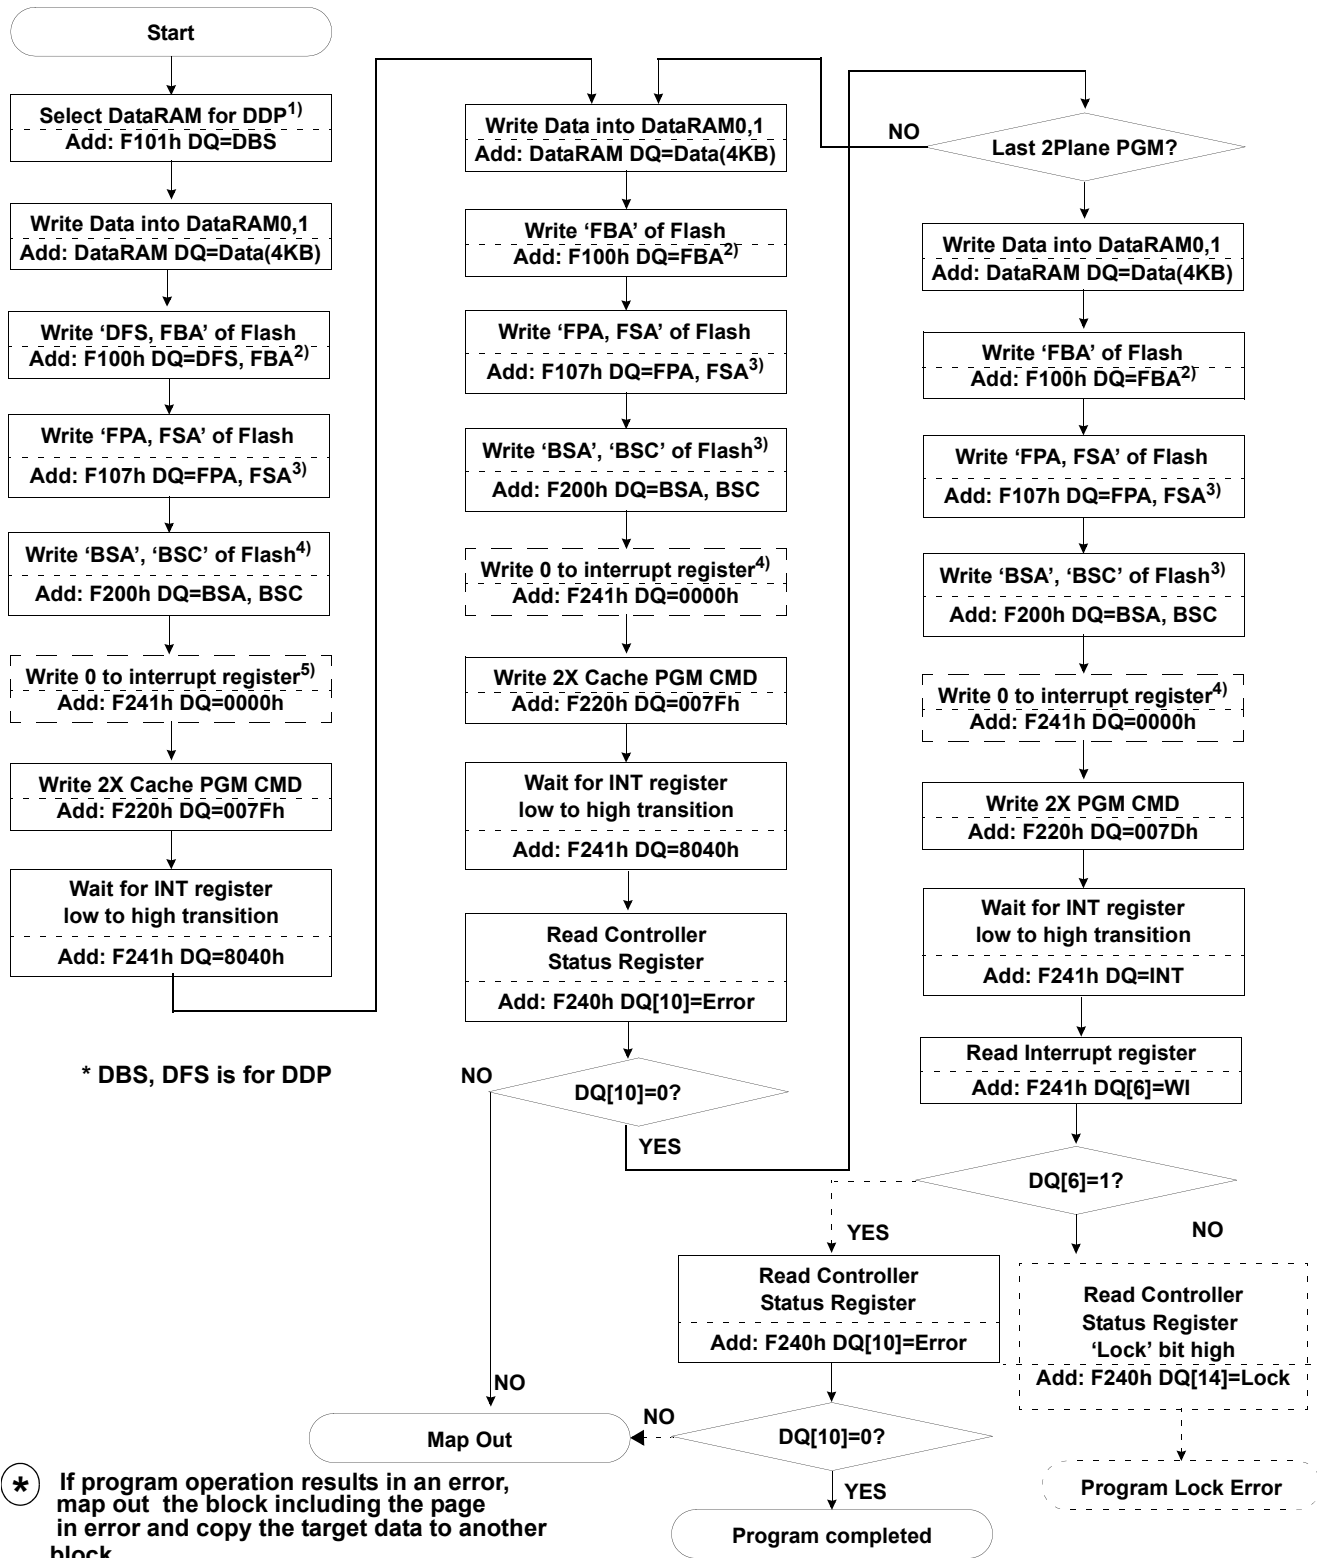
Start

Select DataRAM for DDP$^{1)}$
Add: F101h DQ=DBS

Write Data into DataRAM0,1
Add: DataRAM DQ=Data(4KB)

Write 'DFS, FBA' of Flash
Add: F100h DQ=DFS, FBA$^{2)}$

Write 'FPA, FSA' of Flash
Add: F107h DQ=FPA, FSA$^{3)}$

Write 'BSA', 'BSC' of Flash$^{4)}$
Add: F200h DQ=BSA, BSC

Write 0 to interrupt register$^{5)}$
Add: F241h DQ=0000h

Write 2X Cache PGM CMD
Add: F220h DQ=007Fh

Wait for INT register low to high transition
Add: F241h DQ=8040h

* DBS, DFS is for DDP

Write Data into DataRAM0,1
Add: DataRAM DQ=Data(4KB)

Write 'FBA' of Flash
Add: F100h DQ=FBA$^{2)}$

Write 'FPA, FSA' of Flash
Add: F107h DQ=FPA, FSA$^{3)}$

Write 'BSA', 'BSC' of Flash$^{3)}$
Add: F200h DQ=BSA, BSC

Write 0 to interrupt register$^{4)}$
Add: F241h DQ=0000h

Write 2X Cache PGM CMD
Add: F220h DQ=007Fh

Wait for INT register low to high transition
Add: F241h DQ=8040h

Read Controller Status Register
Add: F240h DQ[10]=Error

NO
DQ[10]=0?
YES

NO
Last 2Plane PGM?

Write Data into DataRAM0,1
Add: DataRAM DQ=Data(4KB)

Write 'FBA' of Flash
Add: F100h DQ=FBA$^{2)}$

Write 'FPA, FSA' of Flash
Add: F107h DQ=FPA, FSA$^{3)}$

Write 'BSA', 'BSC' of Flash$^{3)}$
Add: F200h DQ=BSA, BSC

Write 0 to interrupt register$^{4)}$
Add: F241h DQ=0000h

Write 2X PGM CMD
Add: F220h DQ=007Dh

Wait for INT register low to high transition
Add: F241h DQ=INT

Read Interrupt register
Add: F241h DQ[6]=WI

DQ[6]=1?
YES
NO

Read Controller Status Register
Add: F240h DQ[10]=Error

Read Controller Status Register 'Lock' bit high
Add: F240h DQ[14]=Lock

NO
NO
Map Out
DQ[10]=0?
YES
Program completed

Program Lock Error

* If program operation results in an error, map out the block including the page in error and copy the target data to another block.